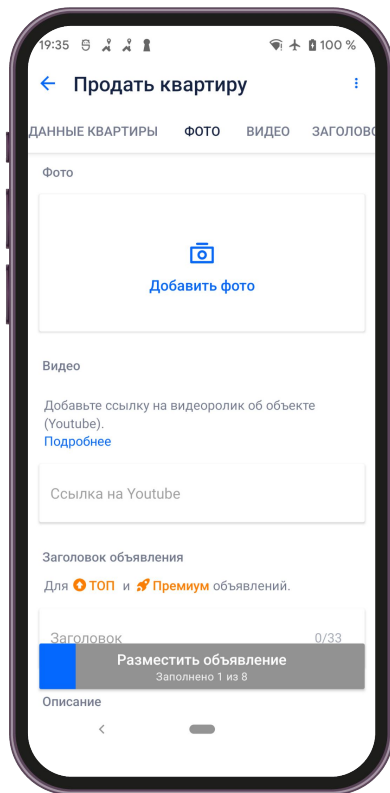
19:35 100 %

Продать квартиру

ДАННЫЕ КВАРТИРЫ ФОТО ВИДЕО ЗАГОЛОВО

Фото

Добавить фото

Видео

Добавьте ссылку на видеоролик об объекте (Youtube).
Подробнее

Ссылка на Youtube

Заголовок объявления

Для ТОП и Премиум объявлений.

Заголовок 0/33

Разместить объявление
Заполнено 1 из 8

Описание